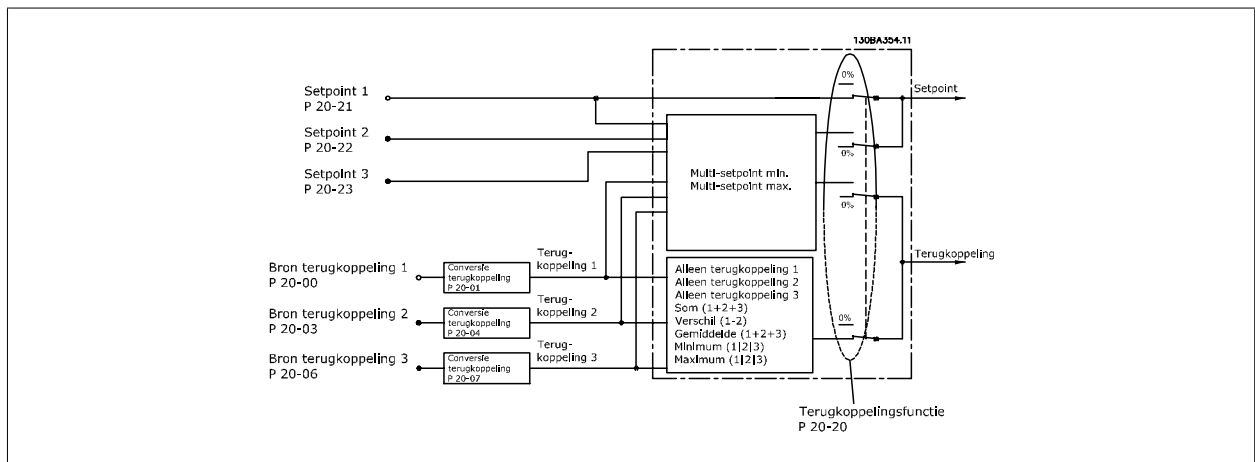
130BA354.11

Setpoint 1
P 20-21

Setpoint 2
P 20-22

Setpoint 3
P 20-23

Multi-setpoint min.
Multi-setpoint max.

0%

Setpoint

0%

0%

Terugkoppeling

Bron terugkoppeling 1
P 20-00

Conversie terugkoppeling
P 20-01

Terugkoppeling 1

Bron terugkoppeling 2
P 20-03

Conversie terugkoppeling
P 20-04

Terugkoppeling 2

Bron terugkoppeling 3
P 20-06

Conversie terugkoppeling
P 20-07

Terugkoppeling 3

Alleen terugkoppeling 1
Alleen terugkoppeling 2
Alleen terugkoppeling 3
Som (1+2+3)
Verschil (1-2)
Gemiddelde (1+2+3)
Minimum (1|2|3)
Maximum (1|2|3)

0%

Terugkoppelingsfunctie
P 20-20